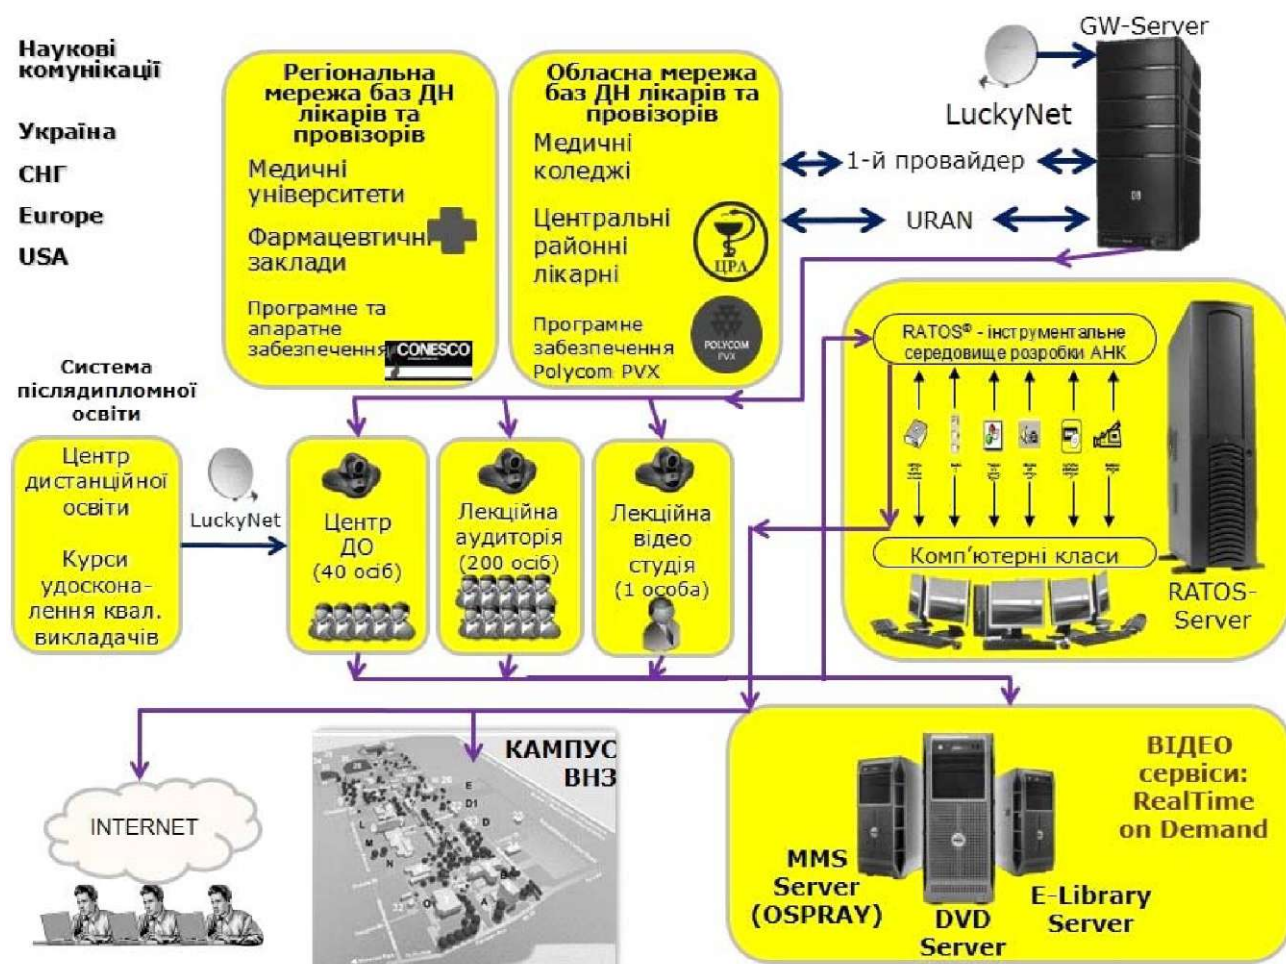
Наукові комунікації

Україна

СНГ

Europe

USA

Регіональна мережа баз ДН лікарів та провізорів

Медичні університети

Фармацевтичні заклади

Програмне та апаратне забезпечення CONESCO

Обласна мережа баз ДН лікарів та провізорів

Медичні коледжі

Центральні районні лікарні

ЦРЛ

Програмне забезпечення Polycom PVX

POLYCOM PVX

GW-Server

LuckyNet

1-й провайдер

URAN

RATOS® - інструментальне середовище розробки АНК

Комп'ютерні класи

RATOS-Server

Система післядипломної освіти

Центр дистанційної освіти

Курси удосконалення квал. викладачів

LuckyNet

Центр ДО (40 осіб)

Лекційна аудиторія (200 осіб)

Лекційна відео студія (1 особа)

INTERNET

КАМПУС ВНЗ

ВІДЕО сервіси: RealTime on Demand

MMS Server (OSPRAY)

DVD Server

E-Library Server